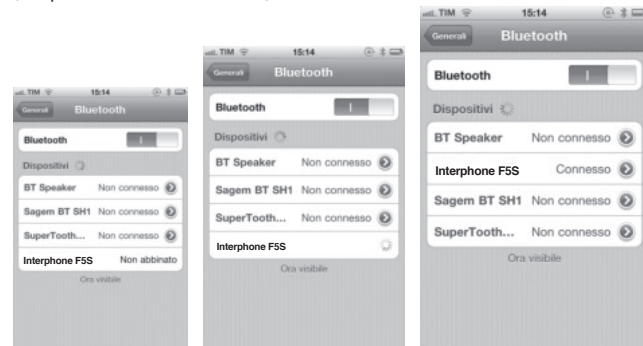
TIM 15:14
Generali Bluetooth
Bluetooth I
Dispositivi
BT Speaker Non connesso
Sagem BT SH1 Non connesso
SuperTooth... Non connesso
Interphone F5S Non abbinato
Ora visibile

TIM 15:14
Generali Bluetooth
Bluetooth I
Dispositivi
BT Speaker Non connesso
Sagem BT SH1 Non connesso
SuperTooth... Non connesso
Interphone F5S
Ora visibile

TIM 15:14
Generali Bluetooth
Bluetooth I
Dispositivi
BT Speaker Non connesso
Interphone F5S Connesso
Sagem BT SH1 Non connesso
SuperTooth... Non connesso
Ora visibile